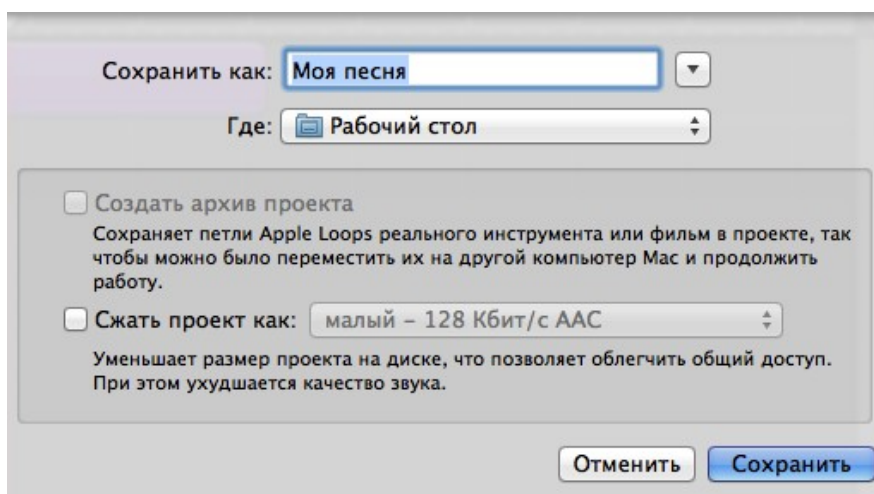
Сохранить как: Моя песня

Где: Рабочий стол

Создать архив проекта

Сохраняет петли Apple Loops реального инструмента или фильм в проекте, так чтобы можно было переместить их на другой компьютер Mac и продолжить работу.

Сжать проект как: малый – 128 Кбит/с AAC

Уменьшает размер проекта на диске, что позволяет облегчить общий доступ. При этом ухудшается качество звука.

Отменить Сохранить